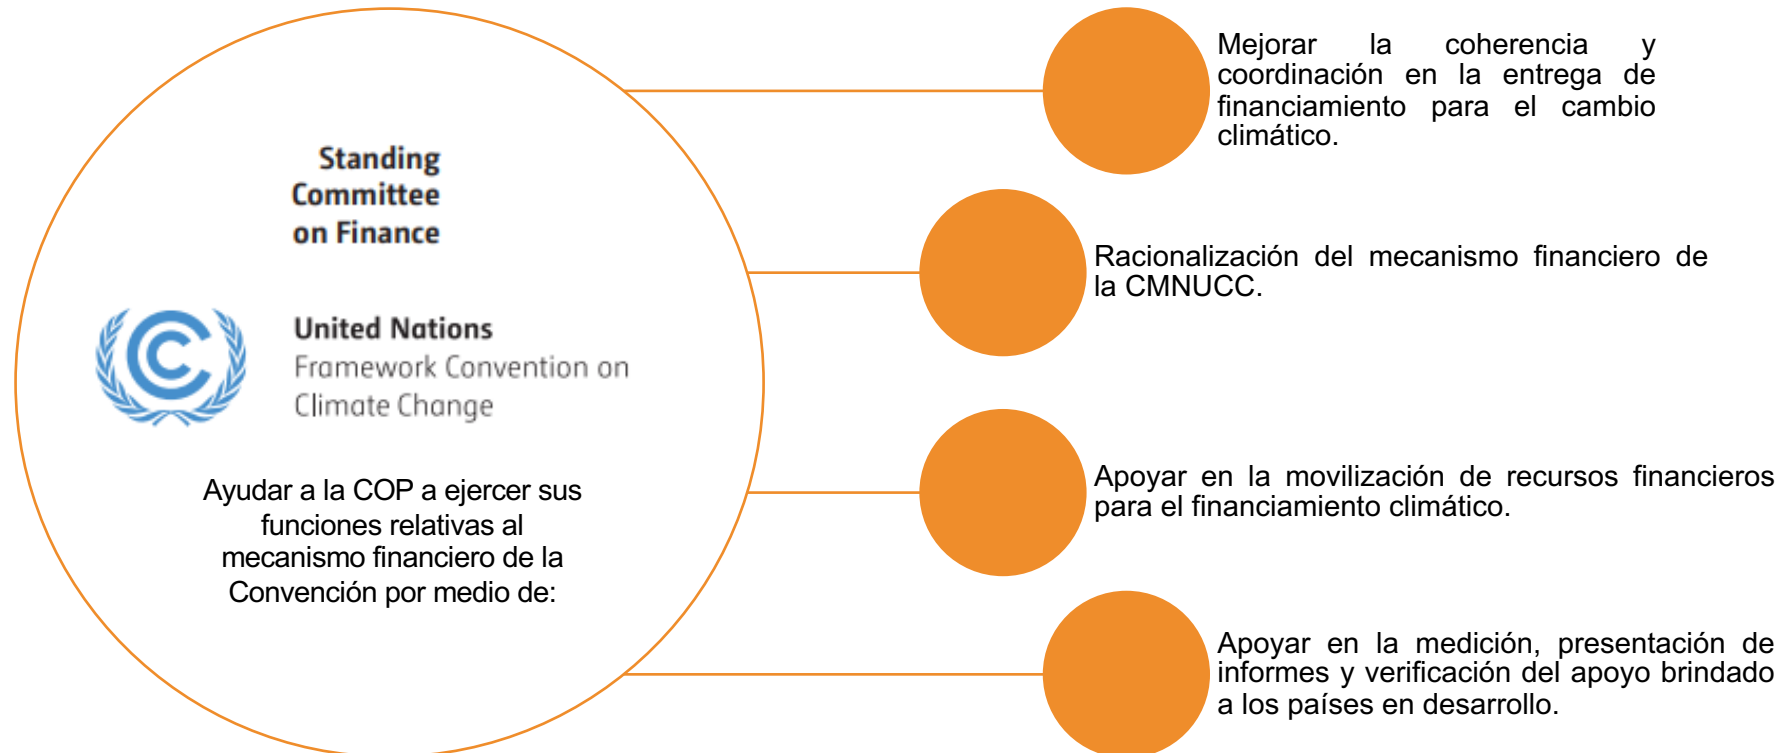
Standing Committee on Finance

United Nations
Framework Convention on
Climate Change

Ayudar a la COP a ejercer sus funciones relativas al mecanismo financiero de la Convención por medio de:

Mejorar la coherencia y coordinación en la entrega de financiamiento para el cambio climático.

Racionalización del mecanismo financiero de la CMNUCC.

Apoyar en la movilización de recursos financieros para el financiamiento climático.

Apoyar en la medición, presentación de informes y verificación del apoyo brindado a los países en desarrollo.